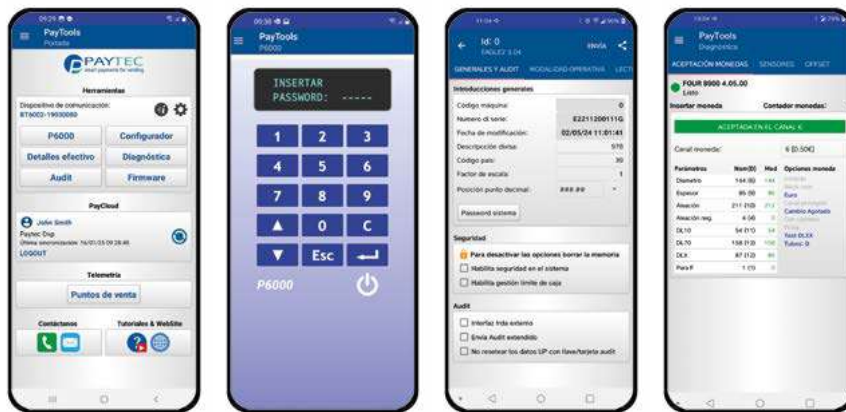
09:29
PayTools
Portada
PAYTEC
smart payments for vending
Herramientas
Dispositivo de comunicación:
BT6002-19030060
P6000
Configurador
Detalles efectivo
Diagnóstica
Audit
Firmware
PayCloud
John Smith
Paytec Dsp
Última sincronización 16/01/25 09:28:46
LOGOUT
Telemetría
Puntos de venta
Contáctenos
Tutoriales & Website

09:38
PayTools
P6000
INSERTAR
PASSWORD: -----
1 2 3
4 5 6
7 8 9
▲ 0 C
▼ Esc
P6000

11:04
Id: 0
EXOLE2 3.04
ENVIA
GENERALES Y AUDIT
MODALIDAD OPERATIVA
LECT
Introducciones generales
Código máquina: 0
Número di serie: E2211200111G
Fecha de modificación: 02/05/24 11:01:41
Descripción divisa: 978
Código país: 39
Factor de escala: 1
Posición punto decimal: ###.##
Password sistema
Seguridad
Para desactivar las opciones borrar la memoria
Habilita seguridad en el sistema
Habilita gestión límite de caja
Audit
Interfaz Irda externo
Envía Audit extendido
No resetear los datos UP con llave/tarjeta audit

13:04
PayTools
Diagnóstica
ACEPTACIÓN MONEDAS
SENSORES
OFFSET
FOUR 8900 4.05.00
Listo
Insertar moneda
Contador monedas:
ACEPTADA EN EL CANAL 6
Canal moneda: 6 [0.50€]
| Parámetros | Nom(D) | Med | Opciones moneda |
|---|---|---|---|
| Diametro | 144 (8) | 144 | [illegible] |
| Espesor | 85 (9) | 85 | Euro |
| Aleación | 211 (10) | 212 | Cambio Apotado |
| Aleación reg. | 4 (4) | 0 | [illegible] |
| DL10 | 54 (11) | 54 | Test DLXX |
| DL70 | 158 (13) | 158 | Tubos: D |
| DLX | 87 (12) | 85 | |
| Para F | 1 (1) | 0 | |